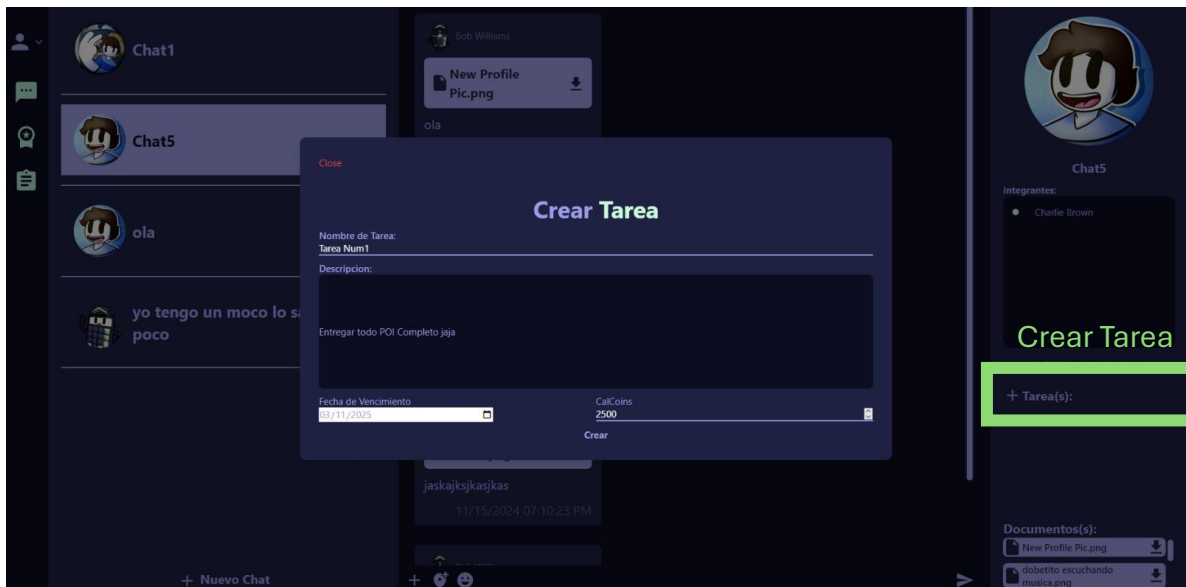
Chat1

Chat5

ola

yo tengo un moco lo s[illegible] poco

+ Nuevo Chat

Bob Williams

New Profile Pic.png

ola

jaskajksjkasjkas

11/15/2024 07:10:23 PM

Close

Crear Tarea

Nombre de Tarea:

Tarea Num1

Descripcion:

Entregar todo POI Completo jaja

Fecha de Vencimiento

03/11/2025

CalCoins

2500

Crear

Chat5

integrantes:

Charlie Brown

Crear Tarea

+ Tarea(s):

Documentos(s):

New Profile Pic.png

dobetito escuchando musica.png